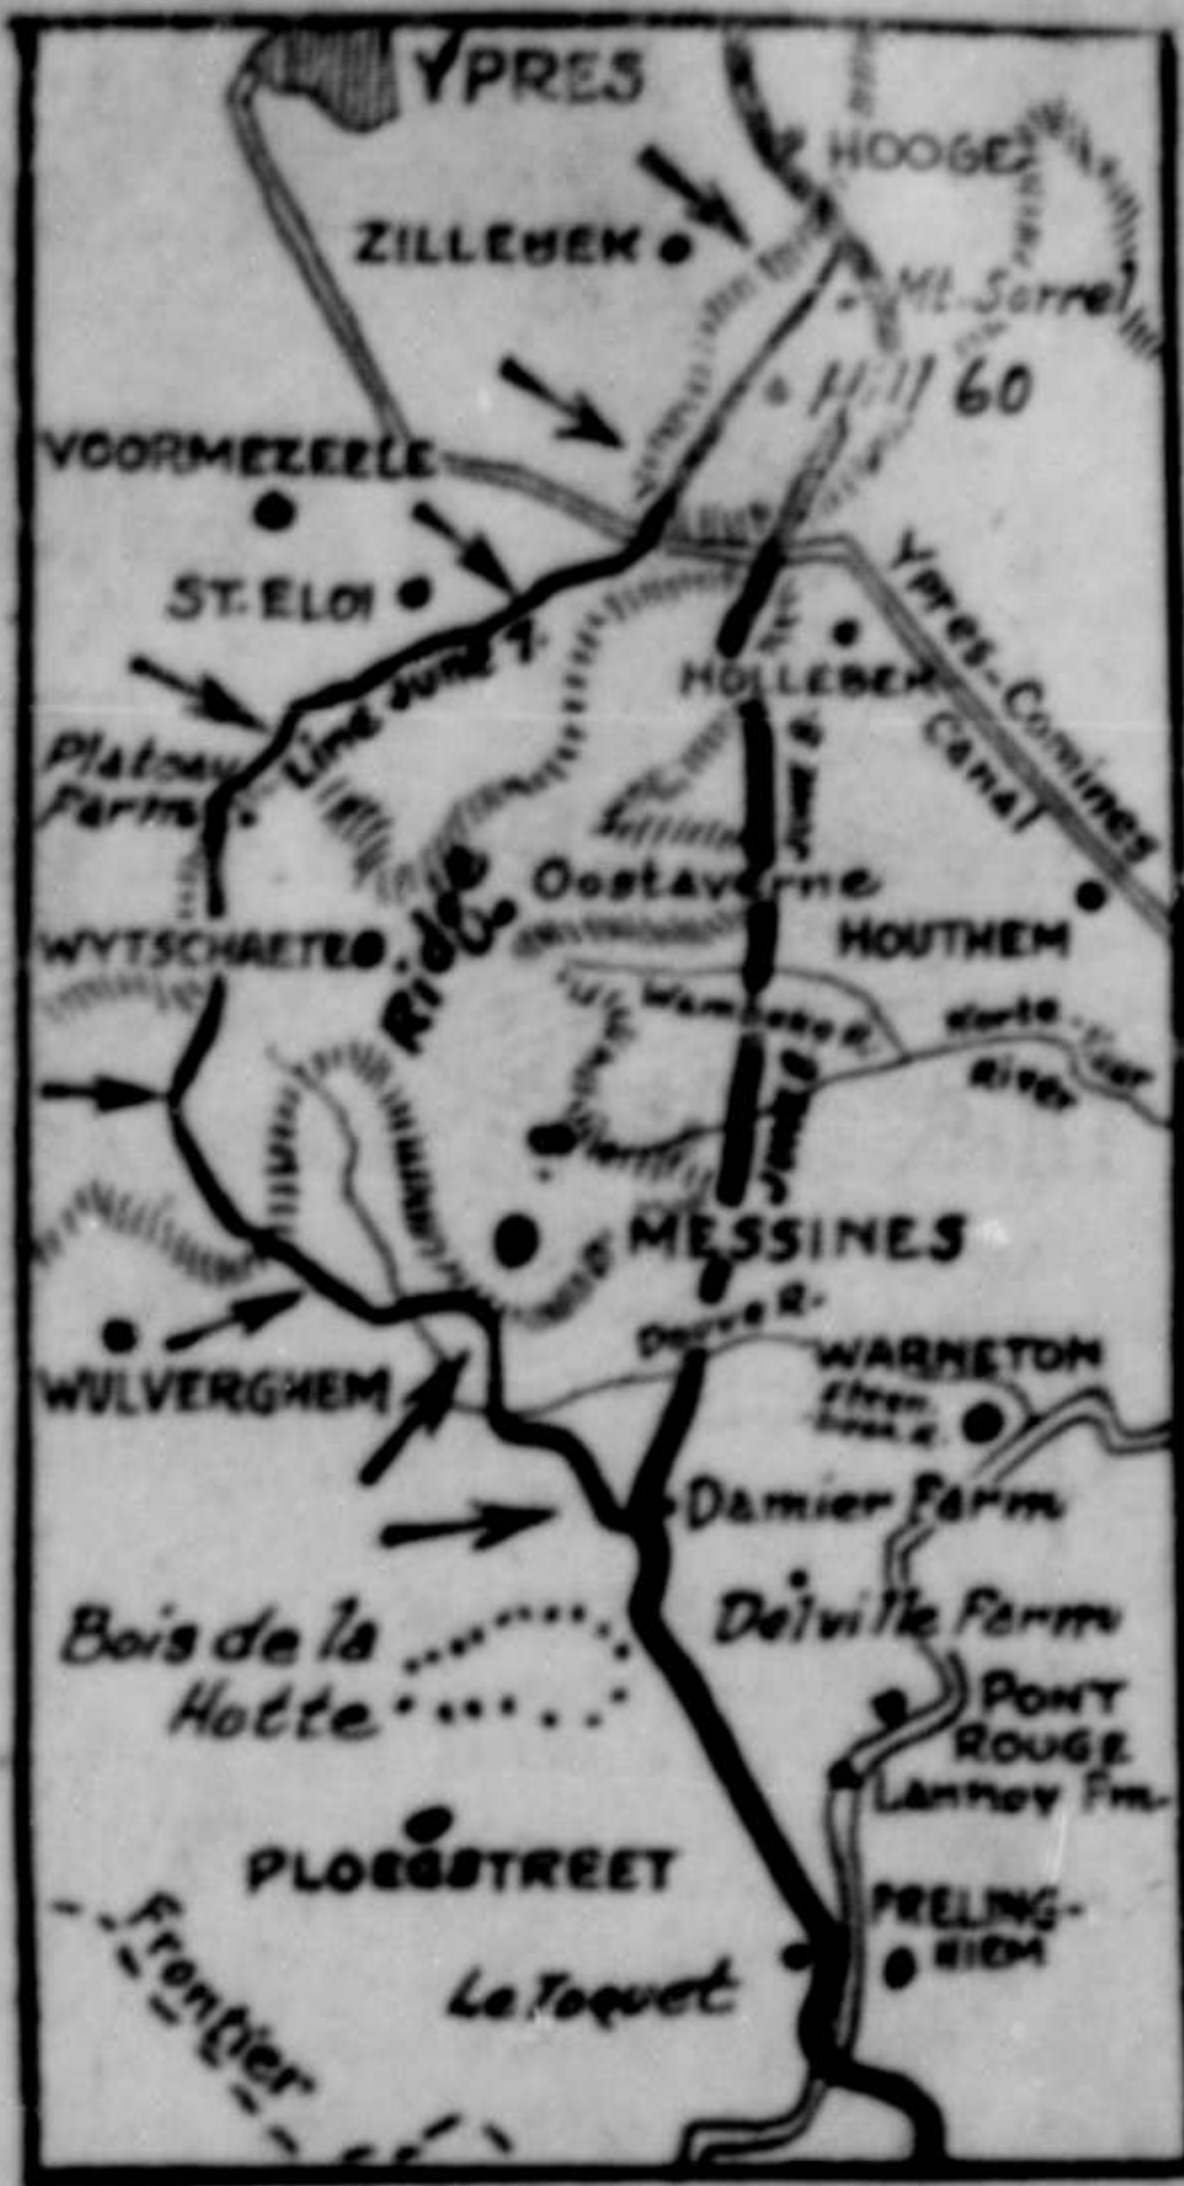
YPRES
HOOGE
ZILLEBEKE
Mt. Sorrel
Hill 60
VOORMEZEELE
Ypres-Commines Canal
ST. ELOI
Line June 7
HOLLEBEKE
Platoon Farm
Line June 8
Oostaverne
Ridge
HOUTHEM
WYTSCHAETE
Wambeek
Korte-Leer River
Line June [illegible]
MESSINES
Douve R.
WULVERGHEM
WARNETON
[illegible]
Damier Farm
Delville Farm
Bois de la Hotte
PONT ROUGE
Lannoy Fm.
PLOEGSTREET
Frontier
FRELINGHIEN
Le Toquet